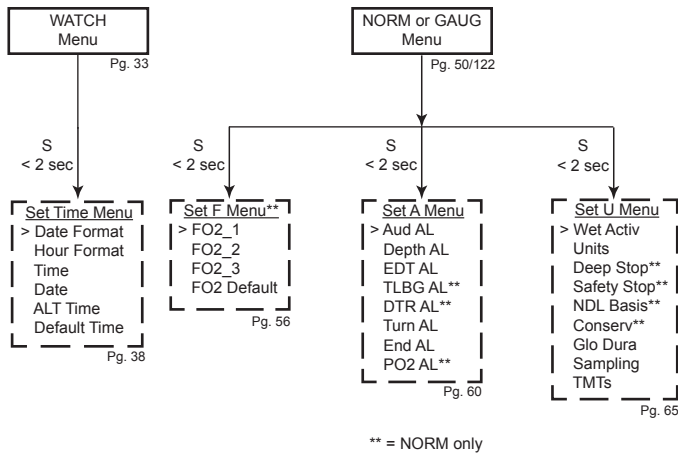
WATCH Menu

Pg. 33

S
< 2 sec

Set Time Menu
> Date Format
Hour Format
Time
Date
ALT Time
Default Time

Pg. 38

NORM or GAUG Menu

Pg. 50/122

S
< 2 sec

Set F Menu**
> FO2_1
FO2_2
FO2_3
FO2 Default

Pg. 56

S
< 2 sec

Set A Menu
> Aud AL
Depth AL
EDT AL
TLBG AL**
DTR AL**
Turn AL
End AL
PO2 AL**

Pg. 60

S
< 2 sec

Set U Menu
> Wet Activ
Units
Deep Stop**
Safety Stop**
NDL Basis**
Conserv**
Glo Dura
Sampling
TMTs

Pg. 65

** = NORM only